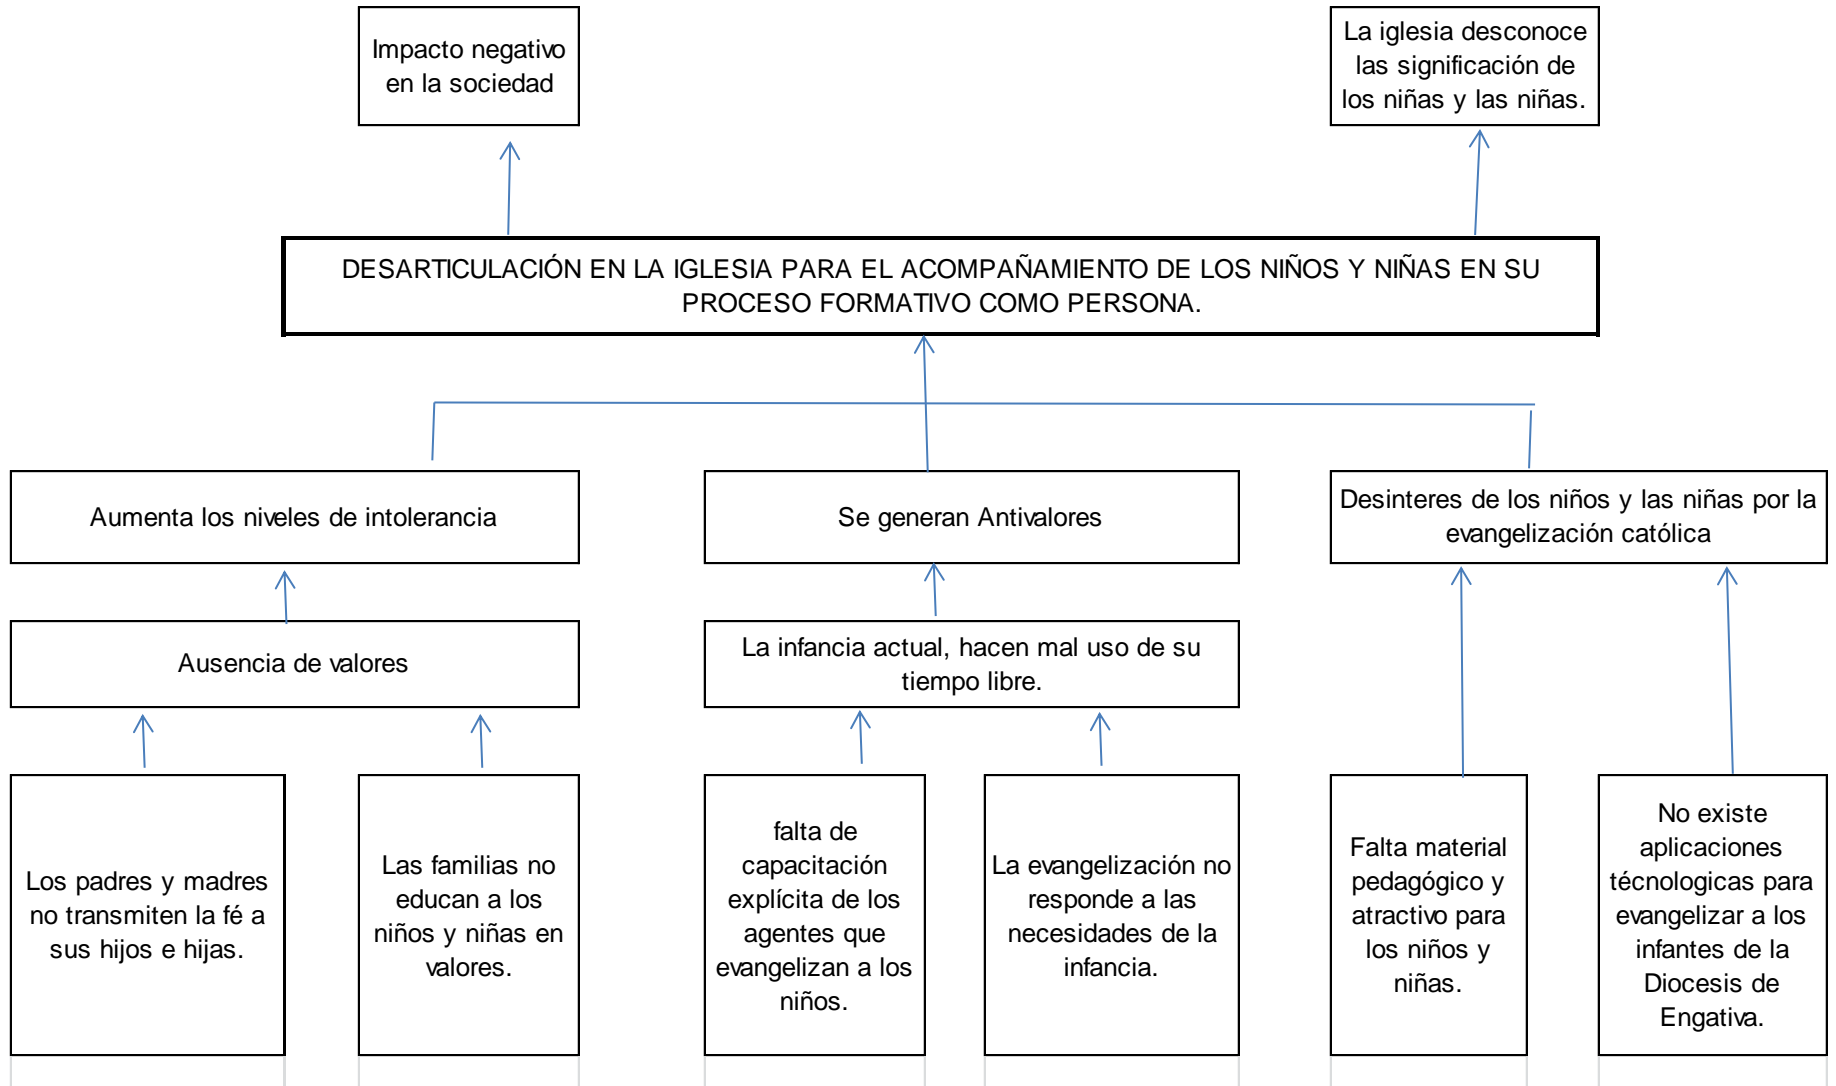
Impacto negativo en la sociedad

La iglesia desconoce las significación de los niñas y las niñas.

DESARTICULACIÓN EN LA IGLESIA PARA EL ACOMPAÑAMIENTO DE LOS NIÑOS Y NIÑAS EN SU PROCESO FORMATIVO COMO PERSONA.

Aumenta los niveles de intolerancia

Se generan Antivalores

Desinteres de los niños y las niñas por la evangelización católica

Ausencia de valores

La infancia actual, hacen mal uso de su tiempo libre.

Los padres y madres no transmiten la fé a sus hijos e hijas.

Las familias no educan a los niños y niñas en valores.

falta de capacitación explícita de los agentes que evangelizan a los niños.

La evangelización no responde a las necesidades de la infancia.

Falta material pedagógico y atractivo para los niños y niñas.

No existe aplicaciones técnologicas para evangelizar a los infantes de la Diocesis de Engativa.